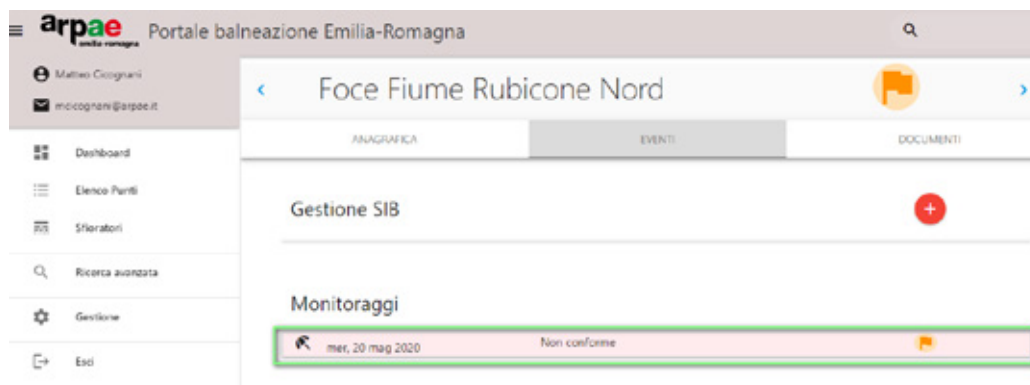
arpae emilia-romagna Portale balneazione Emilia-Romagna

Matteo Cicognani
mcicognani@arpae.it

Dashboard
Elenco Punti
Sfioratori
Ricerca avanzata
Gestione
Esci

Foce Fiume Rubicone Nord

ANAGRAFICA
EVENTI
DOCUMENTI

Gestione SIB

Monitoraggi

mer, 20 mag 2020
Non conforme